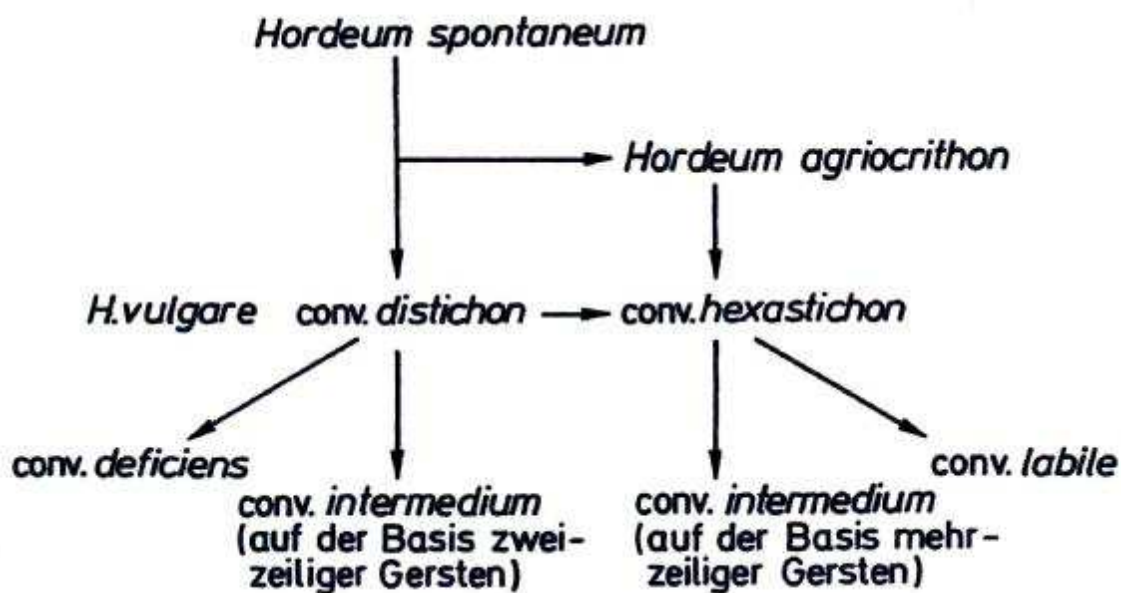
Hordeum spontaneum

Hordeum agriocrithon

H. vulgare conv. distichon conv. hexastichon

conv. deficiens

conv. intermedium (auf der Basis zweizeiliger Gersten)

conv. intermedium (auf der Basis mehrzeiliger Gersten)

conv. labile